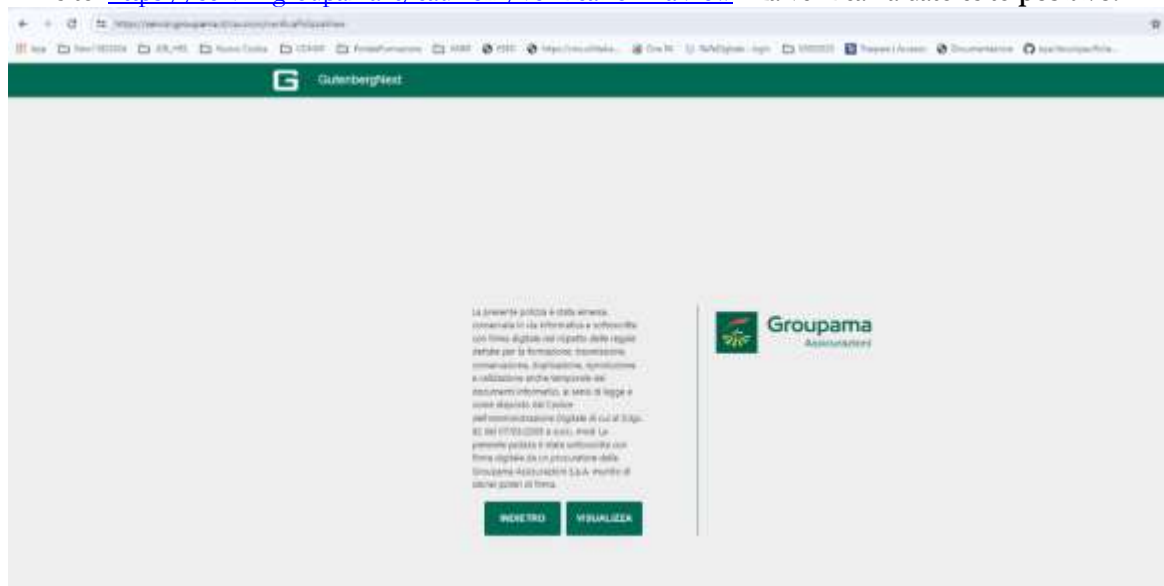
GutenbergNext

La presente polizza è stata emessa, conservata in via informatica e sottoscritta con firma digitale nel rispetto delle regole definite per la formazione, trasmissione, conservazione, duplicazione, riproduzione e validazione anche temporale del documento informatico, ai sensi di legge e come disposto dal Codice dell'Amministrazione Digitale di cui al D.lgs. 82 del 07/03/2005 e s.m.i. Le presente polizza è stata sottoscritta con firma digitale da un procuratore della Groupama Assicurazioni S.p.A. munito di idonei poteri di firma.

INDIETRO

VISUALIZZA

Groupama
Assicurazioni